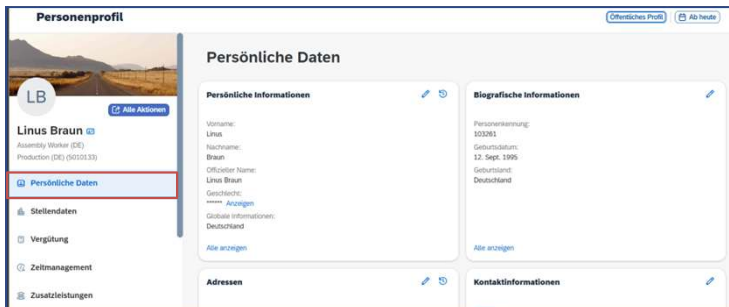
Personenprofil

Öffentliches Profil

Ab heute

LB

Alle Aktionen

Linus Braun

Assembly Worker (DE)

Production (DE) (5010133)

Persönliche Daten

Stellendaten

Vergütung

Zeitmanagement

Zusatzleistungen

Persönliche Daten

Persönliche Informationen

Vorname:
Linus

Nachname:
Braun

Offizieller Name:
Linus Braun

Geschlecht:
****** Anzeigen

Globale Informationen:
Deutschland

Alle anzeigen

Biografische Informationen

Personenkennung:
103261

Geburtsdatum:
12. Sept. 1995

Geburtsland:
Deutschland

Alle anzeigen

Adressen

Kontaktinformationen